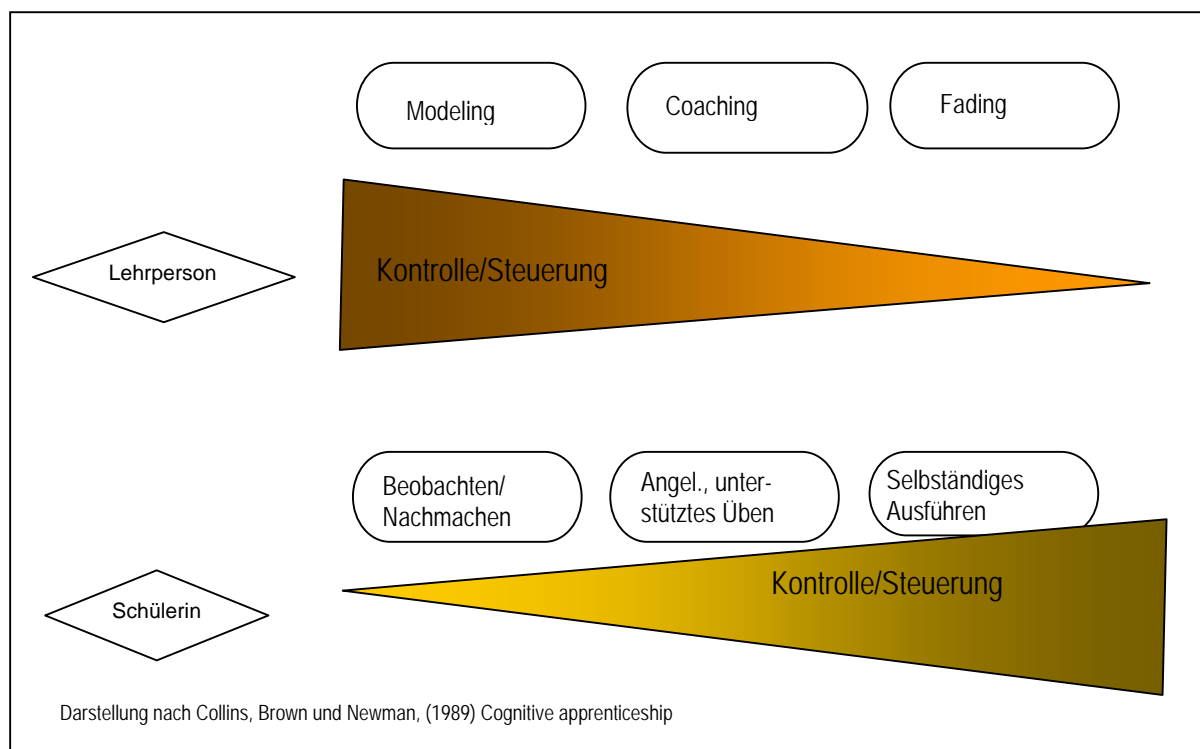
Modeling

Coaching

Fading

Lehrperson

Kontrolle/Steuerung

Beobachten/ Nachmachen

Angel., unterstütztes Üben

Selbständiges Ausführen

Schülerin

Kontrolle/Steuerung

Darstellung nach Collins, Brown und Newman, (1989) Cognitive apprenticeship